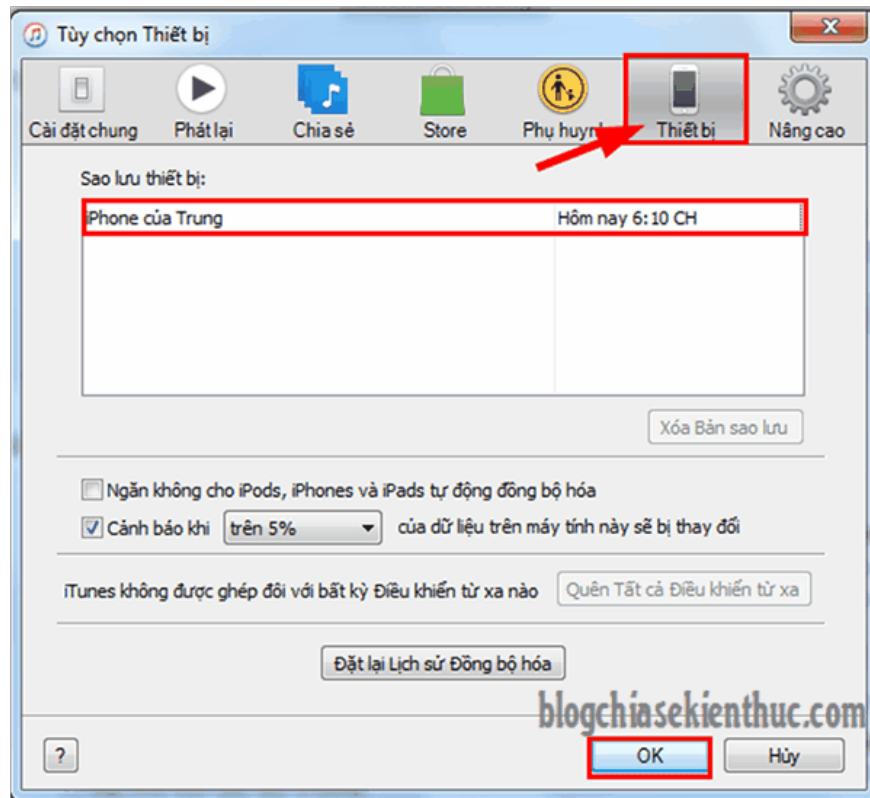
Tùy chọn Thiết bị

Cài đặt chung
Phát lại
Chia sẻ
Store
Phụ huynh
Thiết bị
Nâng cao

Sao lưu thiết bị:

| iPhone của Trung | Hôm nay 6:10 CH |
|---|---|

Xóa Bản sao lưu

Ngăn không cho iPods, iPhones và iPads tự động đồng bộ hóa

Cảnh báo khi trên 5% của dữ liệu trên máy tính này sẽ bị thay đổi

iTunes không được ghép đôi với bất kỳ Điều khiển từ xa nào
Quên Tất cả Điều khiển từ xa

Đặt lại Lịch sử Đồng bộ hóa

blogchiasekienthuc.com

?
OK
Hủy